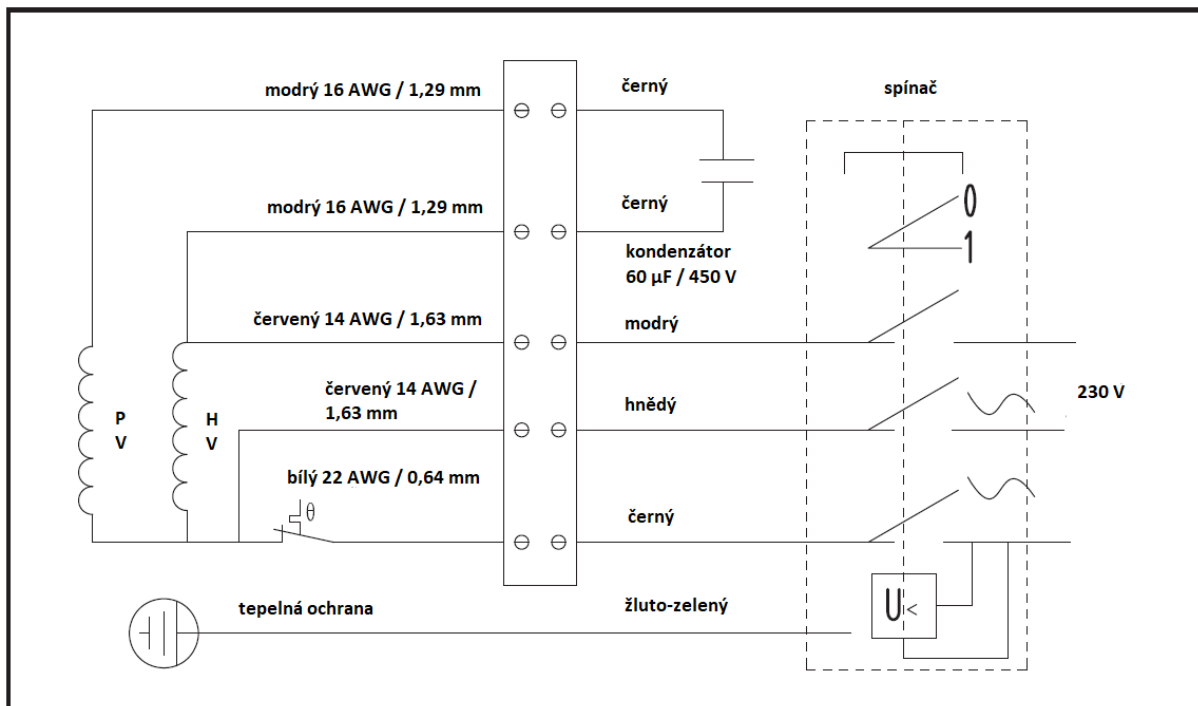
modrý 16 AWG / 1,29 mm

černý

spínač

modrý 16 AWG / 1,29 mm

černý

0

1

kondenzátor 60 μF / 450 V

červený 14 AWG / 1,63 mm

modrý

P V

H V

červený 14 AWG / 1,63 mm

hnědý

230 V

bílý 22 AWG / 0,64 mm

θ

černý

tepelná ochrana

žluto-zelený

U<